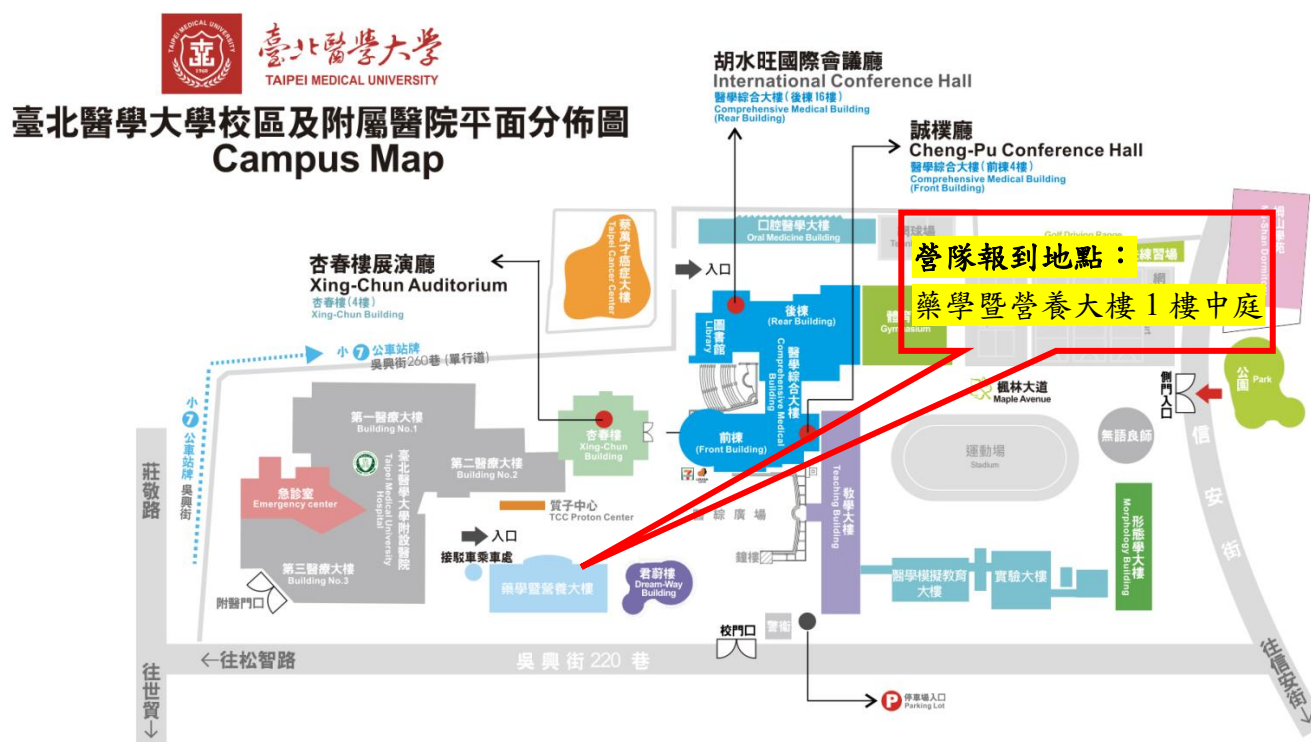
臺北醫學大學
TAIPEI MEDICAL UNIVERSITY

臺北醫學大學校區及附屬醫院平面分佈圖
Campus Map

胡水旺國際會議廳
International Conference Hall
醫學綜合大樓(後棟16樓)
Comprehensive Medical Building (Rear Building)

誠樸廳
Cheng-Pu Conference Hall
醫學綜合大樓(前棟4樓)
Comprehensive Medical Building (Front Building)

營隊報到地點:
藥學暨營養大樓1樓中庭

杏春樓展演廳
Xing-Chun Auditorium
杏春樓(4樓)
Xing-Chun Building

蔡萬才癌症大樓
Taipei Cancer Center

口腔醫學大樓
Oral Medicine Building

入口

圖書館
Library

後棟
(Rear Building)

醫學綜合大樓
Comprehensive Medical Building

前棟
(Front Building)

體育館
Gymnasium

小7 公車站牌
吳興街260巷(單行道)

第一醫療大樓
Building No.1

臺北醫學大學附設醫院
Taipei Medical University Hospital

第二醫療大樓
Building No.2

急診室
Emergency center

第三醫療大樓
Building No.3

附醫門口

杏春樓
Xing-Chun Building

質子中心
TCC Proton Center

醫綜廣場

入口
接駁車乘車處

藥學暨營養大樓

君蔚樓
Dream-Way Building

鐘樓

教學大樓
Teaching Building

楓林大道
Maple Avenue

運動場
Stadium

無語良師

醫學模擬教育大樓

實驗大樓

形態學大樓
Morphology Building

側門入口

公園
Park

信安街

莊敬路
小7 公車站牌 吳興街

往松智路

吳興街220巷

校門口

警衛

往世貿

往信安街

停車場入口
Parking Lot